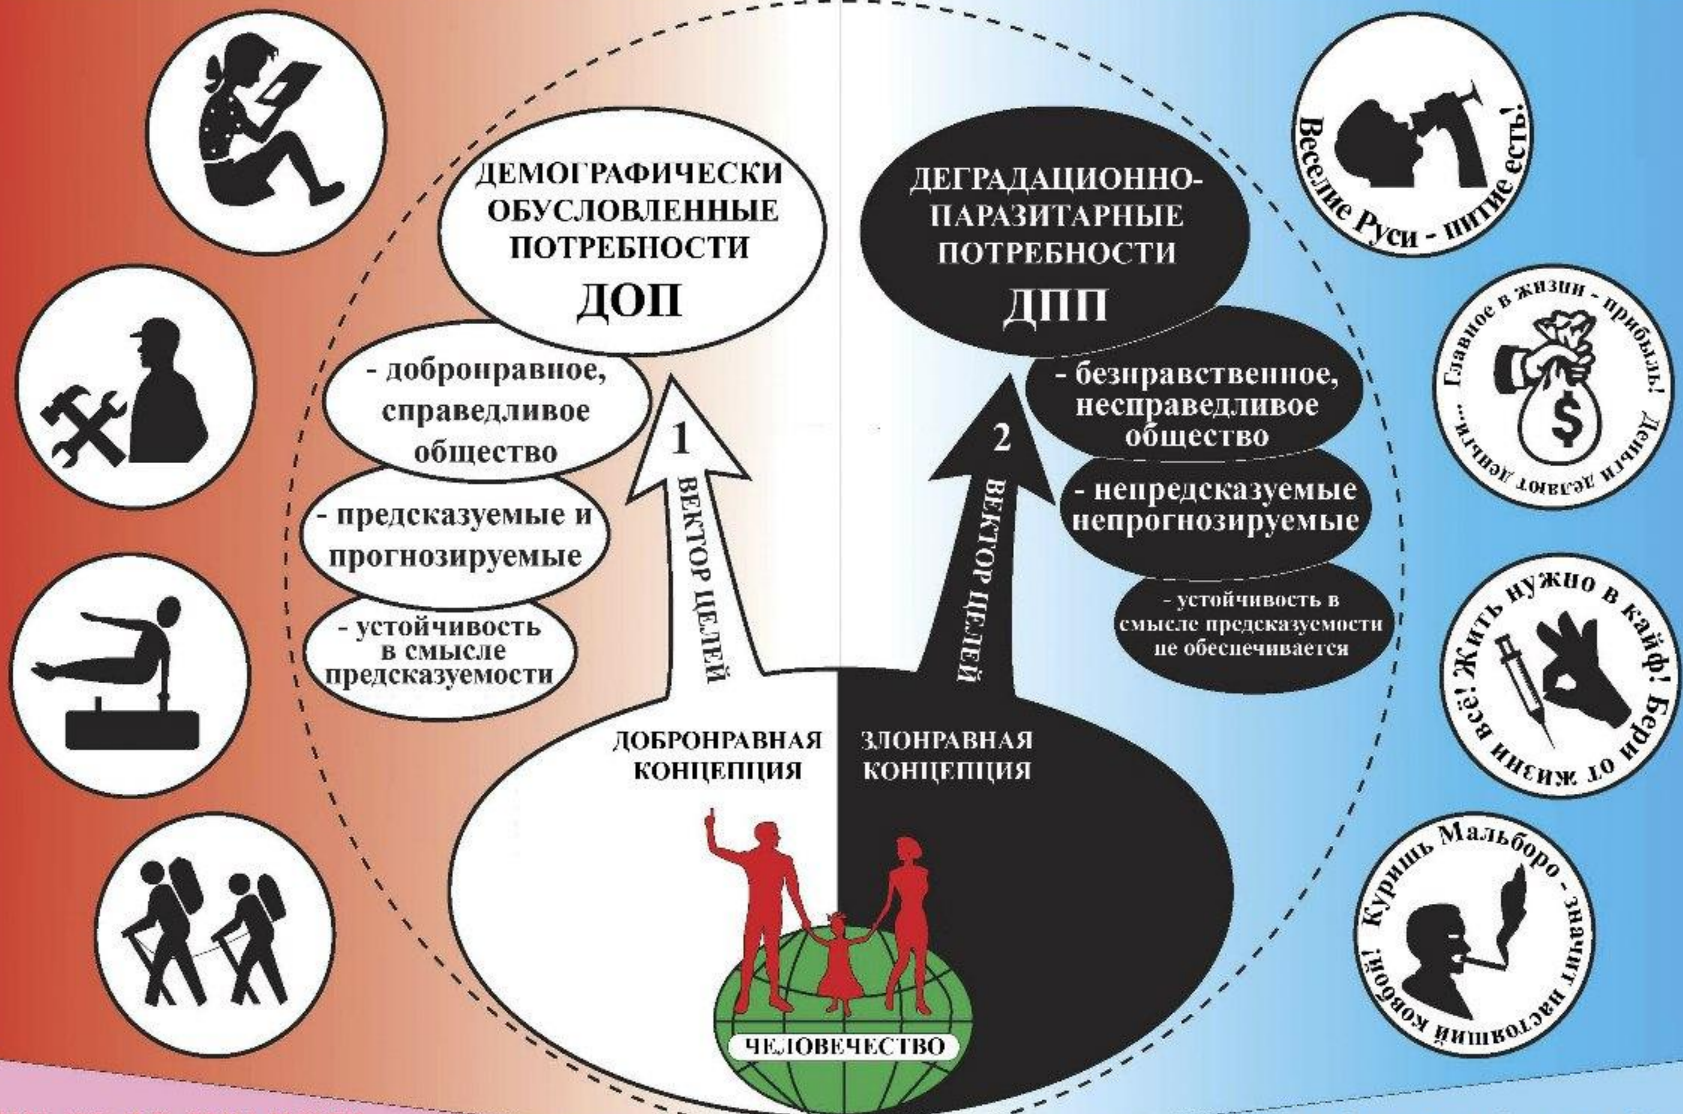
ДЕМОГРАФИЧЕСКИ ОБУСЛОВЛЕННЫЕ ПОТРЕБНОСТИ

ДОП

- добронравное, справедливое общество

- предсказуемые и прогнозируемые

- устойчивость в смысле предсказуемости

1

ВЕКТОР ЦЕЛЕЙ

ДЕГРАДАЦИОННО-ПАРАЗИТАРНЫЕ ПОТРЕБНОСТИ

ДПП

- безнравственное, несправедливое общество

- непредсказуемые непрогнозируемые

- устойчивость в смысле предсказуемости не обеспечивается

2

ВЕКТОР ЦЕЛЕЙ

ДОБРОНРАВНАЯ КОНЦЕПЦИЯ

ЗЛОНРАВНАЯ КОНЦЕПЦИЯ

ЧЕЛОВЕЧЕСТВО

Веселие Руси - питие есть!

Главное в жизни - прибыль! Деньги делают деньги....

Жить нужно в кайф! Бери от жизни всё!

Куришь Мальборо - значит настоящий ковбой!